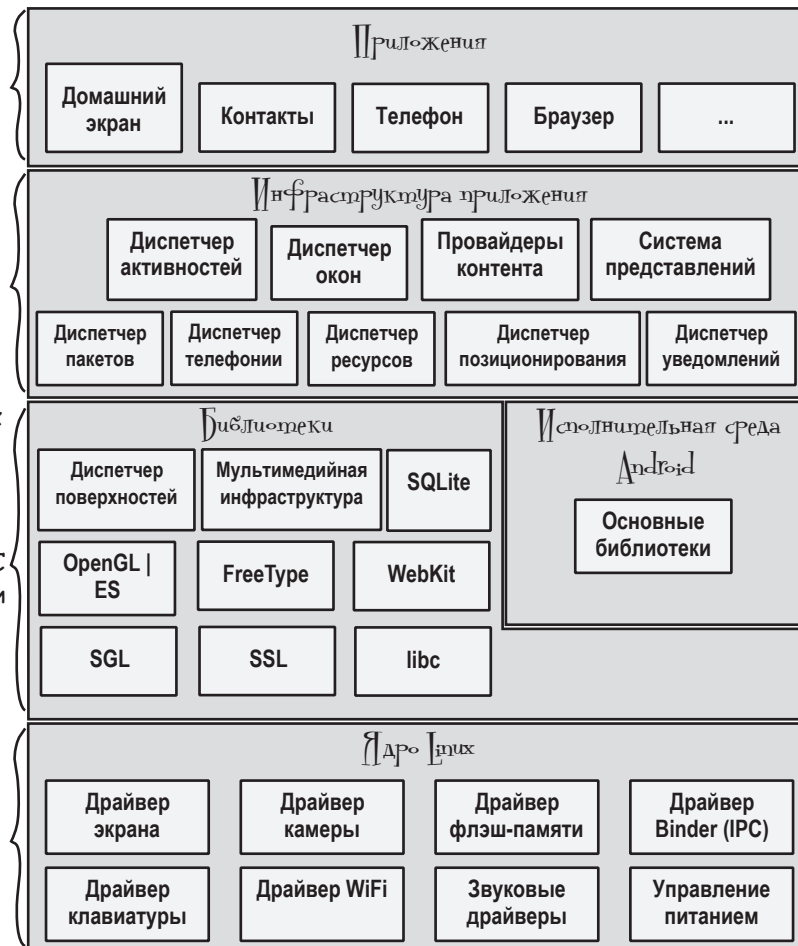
Приложения

Домашний экран

Контакты

Телефон

Браузер

...

Инфраструктура приложения

Диспетчер активностей

Диспетчер окон

Провайдеры контента

Система представлений

Диспетчер пакетов

Диспетчер телефонии

Диспетчер ресурсов

Диспетчер позиционирования

Диспетчер уведомлений

Библиотеки

Диспетчер поверхностей

Мультимедийная инфраструктура

SQLite

OpenGL | ES

FreeType

WebKit

SGL

SSL

libc

Исполнительная среда Android

Основные библиотеки

Ядро Linux

Драйвер экрана

Драйвер камеры

Драйвер флэш-памяти

Драйвер Binder (IPC)

Драйвер клавиатуры

Драйвер WiFi

Звуковые драйверы

Управление питанием